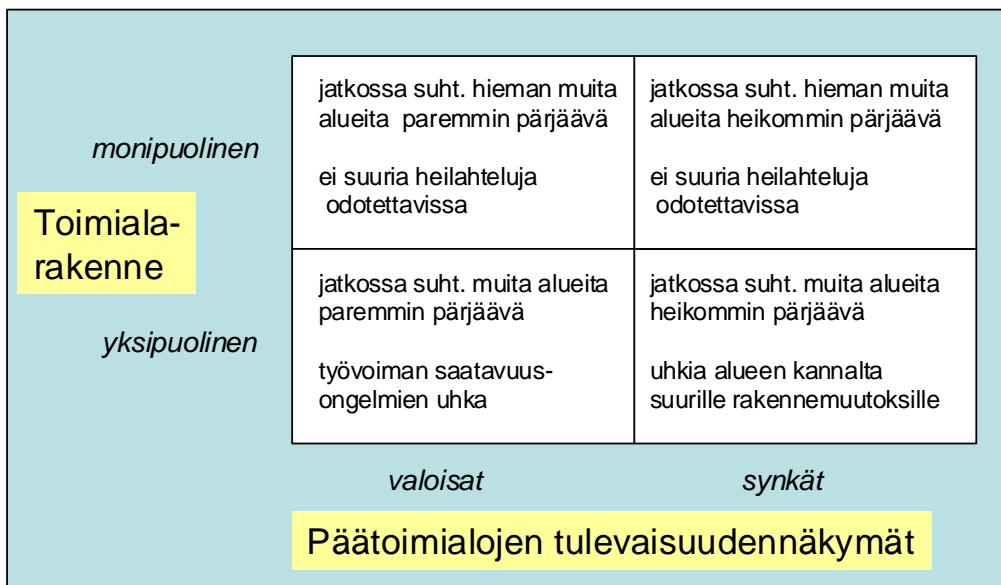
Toimiala-rakenne

| | valoisat | synkät |
|---|---|---|
| monipuolinen | jatkossa suht. hieman muita alueita paremmin pärjäävä<br><br>ei suuria heilahteluja odotettavissa | jatkossa suht. hieman muita alueita heikommin pärjäävä<br><br>ei suuria heilahteluja odotettavissa |
| yksipuolinen | jatkossa suht. muita alueita paremmin pärjäävä<br><br>työvoiman saatavuus-ongelmien uhka | jatkossa suht. muita alueita heikommin pärjäävä<br><br>uhkia alueen kannalta suurille rakennemuutoksille |

Päätoimialojen tulevaisuudennäkymät